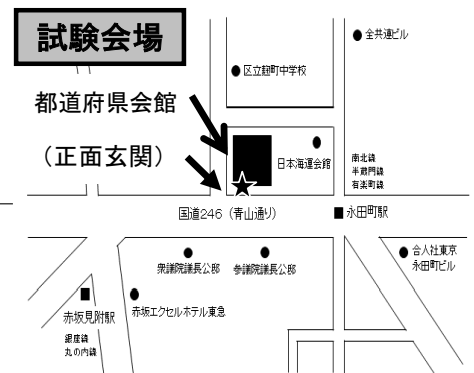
試験会場

● 全共連ビル

● 区立麹町中学校

都道府県会館

（正面玄関）

日本海運会館

南北線
半蔵門線
有楽町線

国道246（青山通り）

■ 永田町駅

衆議院議長公邸

参議院議長公邸

● 合人社東京永田町ビル

赤坂見附駅

銀座線
丸の内線

赤坂エクセルホテル東急